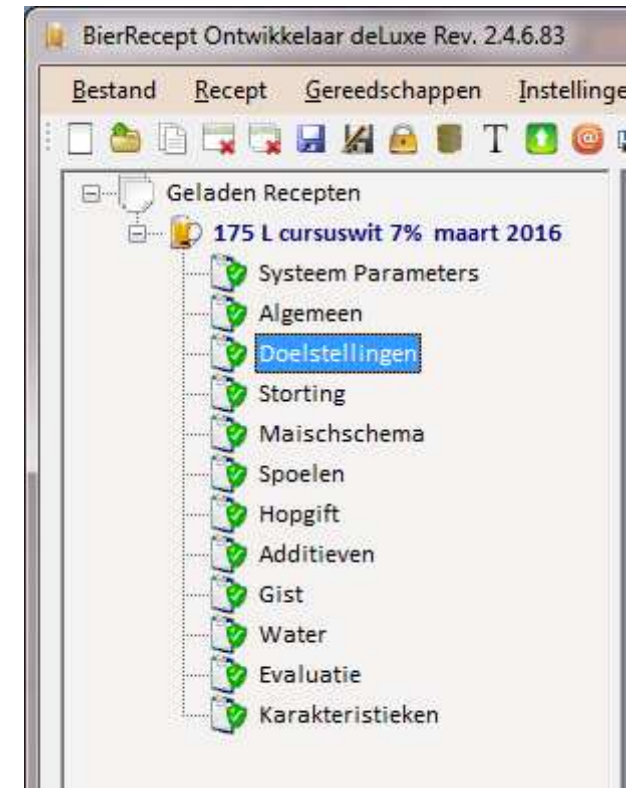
BierRecept Ontwikkelaar deLuxe Rev. 2.4.6.83

Bestand Recept Gereedschappen Instellinge

T

Geladen Recepten
175 L cursuswit 7% maart 2016
Systeem Parameters
Algemeen
Doelstellingen
Storting
Maischschema
Spoelen
Hopgift
Additieven
Gist
Water
Evaluatie
Karakteristieken